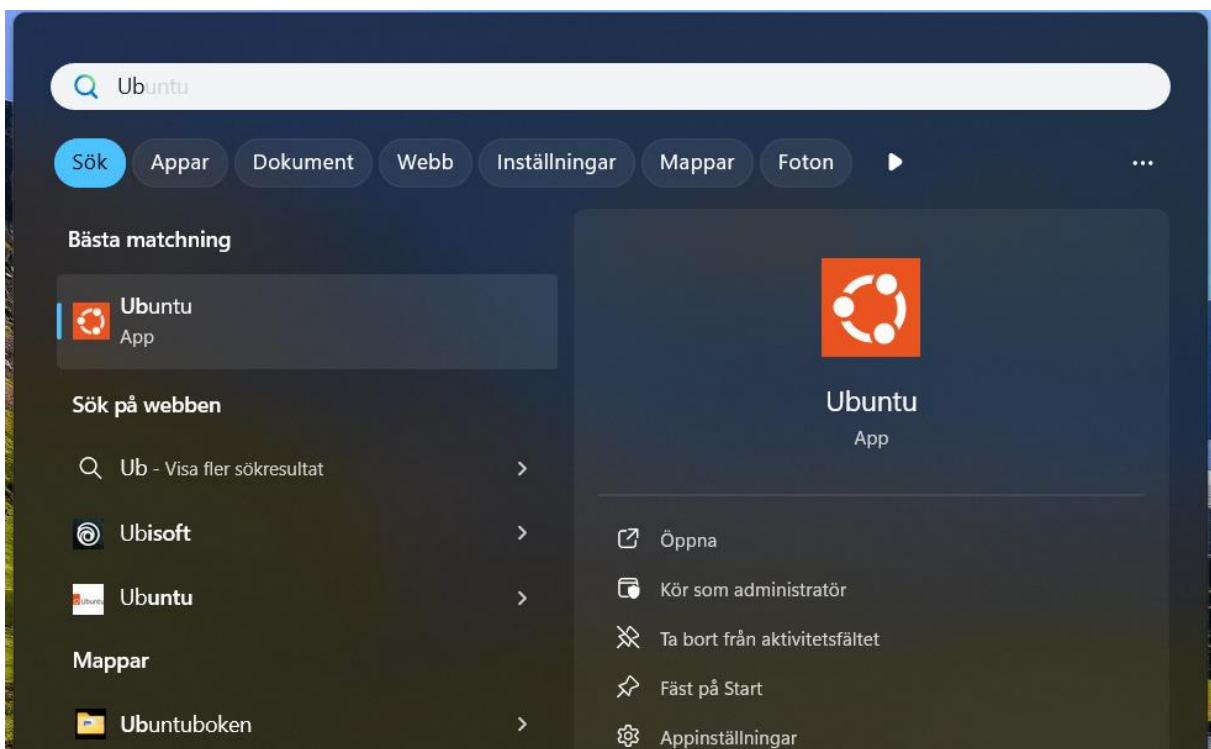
Ubuntu

Sök Appar Dokument Webb Inställningar Mappar Foton ...

Bästa matchning

Ubuntu
App

Sök på webben

Ub - Visa fler sökresultat

Ubisoft

Ubuntu

Mappar

Ubuntuboken

Ubuntu
App

Öppna

Kör som administratör

Ta bort från aktivitetsfältet

Fäst på Start

Appinställningar